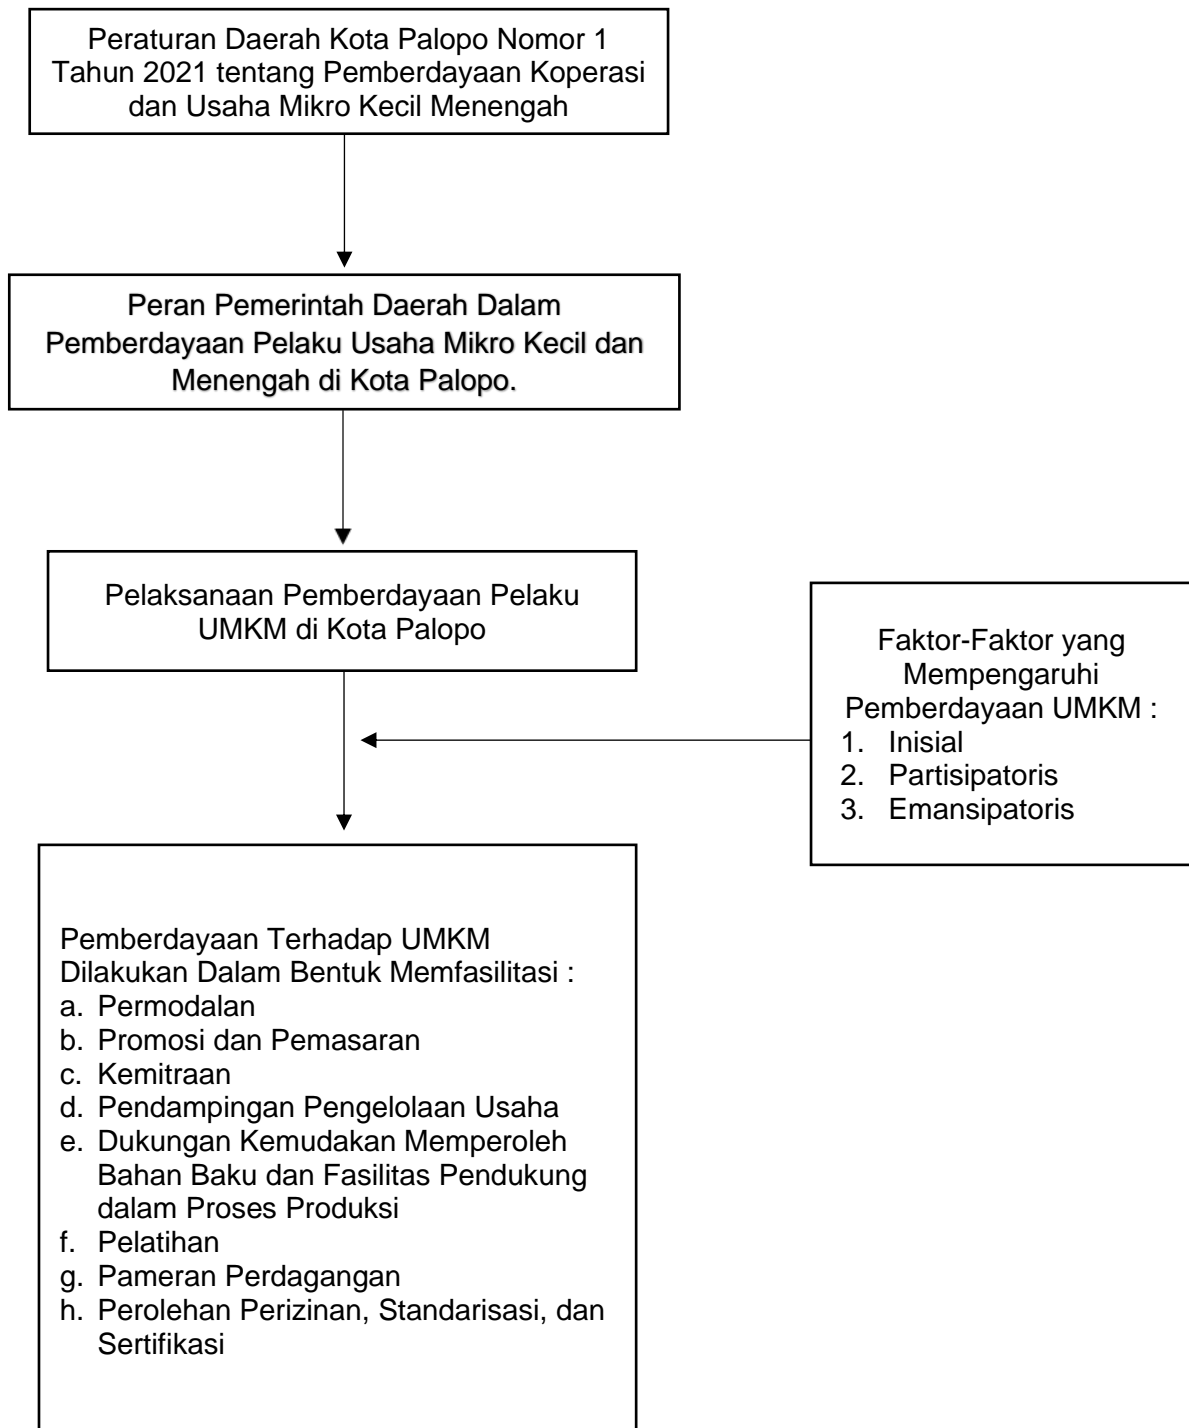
Peraturan Daerah Kota Palopo Nomor 1 Tahun 2021 tentang Pemberdayaan Koperasi dan Usaha Mikro Kecil Menengah

Peran Pemerintah Daerah Dalam Pemberdayaan Pelaku Usaha Mikro Kecil dan Menengah di Kota Palopo.

Pelaksanaan Pemberdayaan Pelaku UMKM di Kota Palopo

Faktor-Faktor yang Mempengaruhi Pemberdayaan UMKM :
1. Inisial
2. Partisipatoris
3. Emansipatoris

Pemberdayaan Terhadap UMKM Dilakukan Dalam Bentuk Memfasilitasi :
a. Permodalan
b. Promosi dan Pemasaran
c. Kemitraan
d. Pendampingan Pengelolaan Usaha
e. Dukungan Kemudakan Memperoleh Bahan Baku dan Fasilitas Pendukung dalam Proses Produksi
f. Pelatihan
g. Pameran Perdagangan
h. Perolehan Perizinan, Standarisasi, dan Sertifikasi